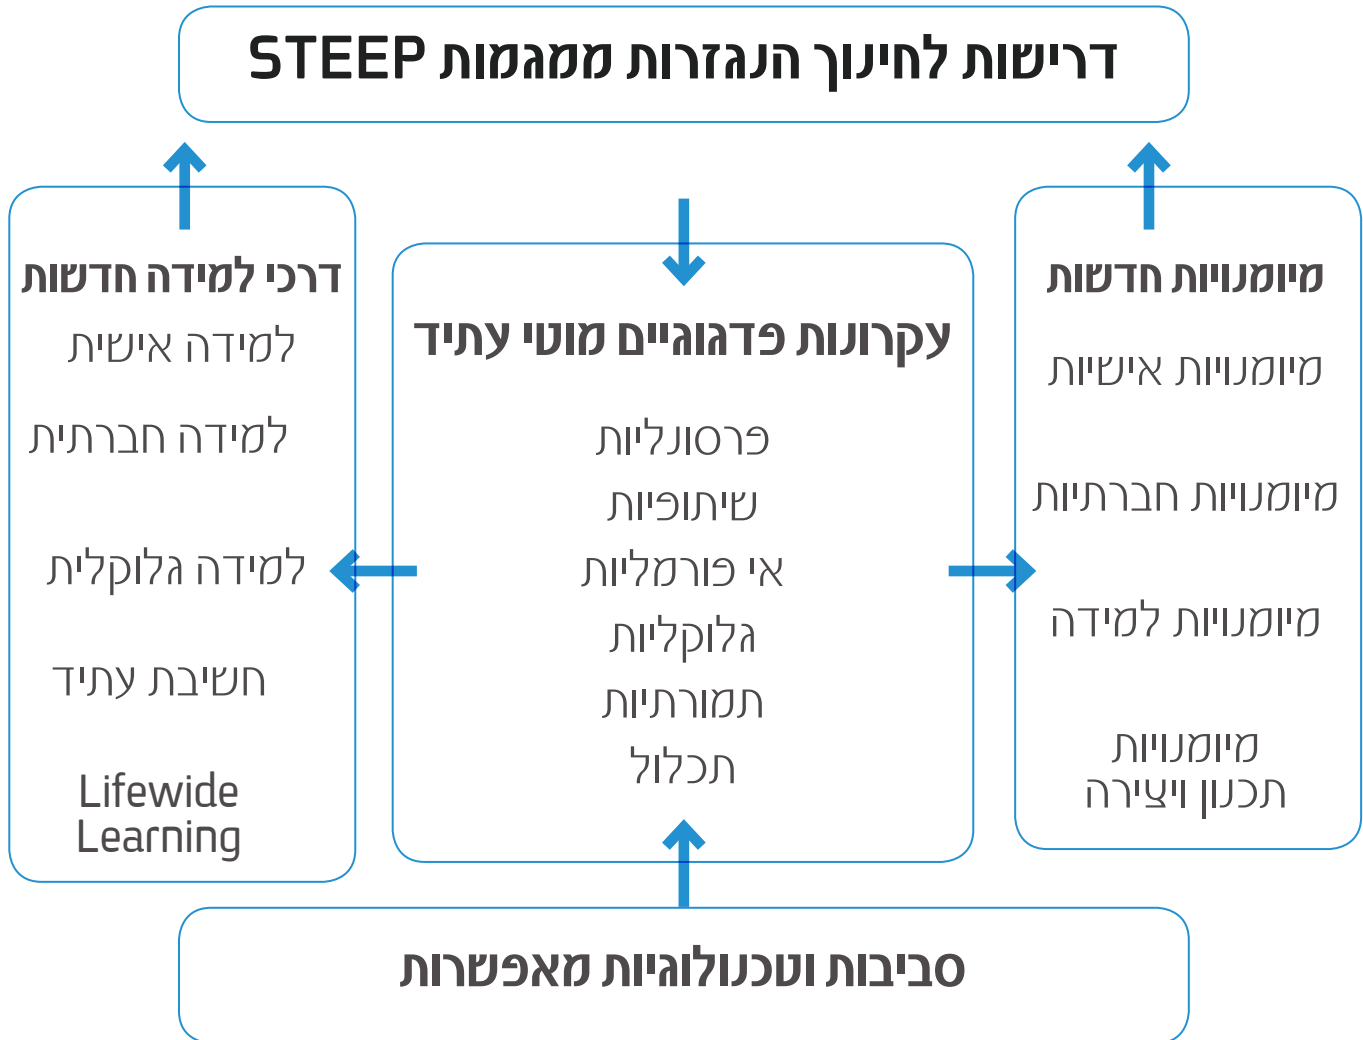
דרישות לחינוך הנגזרות ממגמות STEEP

מיומנויות חדשות
מיומנויות אישיות
מיומנויות חברתיות
מיומנויות למידה
מיומנויות תכנון ויצירה

עקרונות פדגוגיים מוטי עתיד
פרסונליות
שיתופיות
אי פורמליות
גלוקליות
תמורתיות
תכלול

דרכי למידה חדשות
למידה אישית
למידה חברתית
למידה גלוקלית
חשיבת עתיד
Lifewide Learning

סביבות וטכנולוגיות מאפשרות